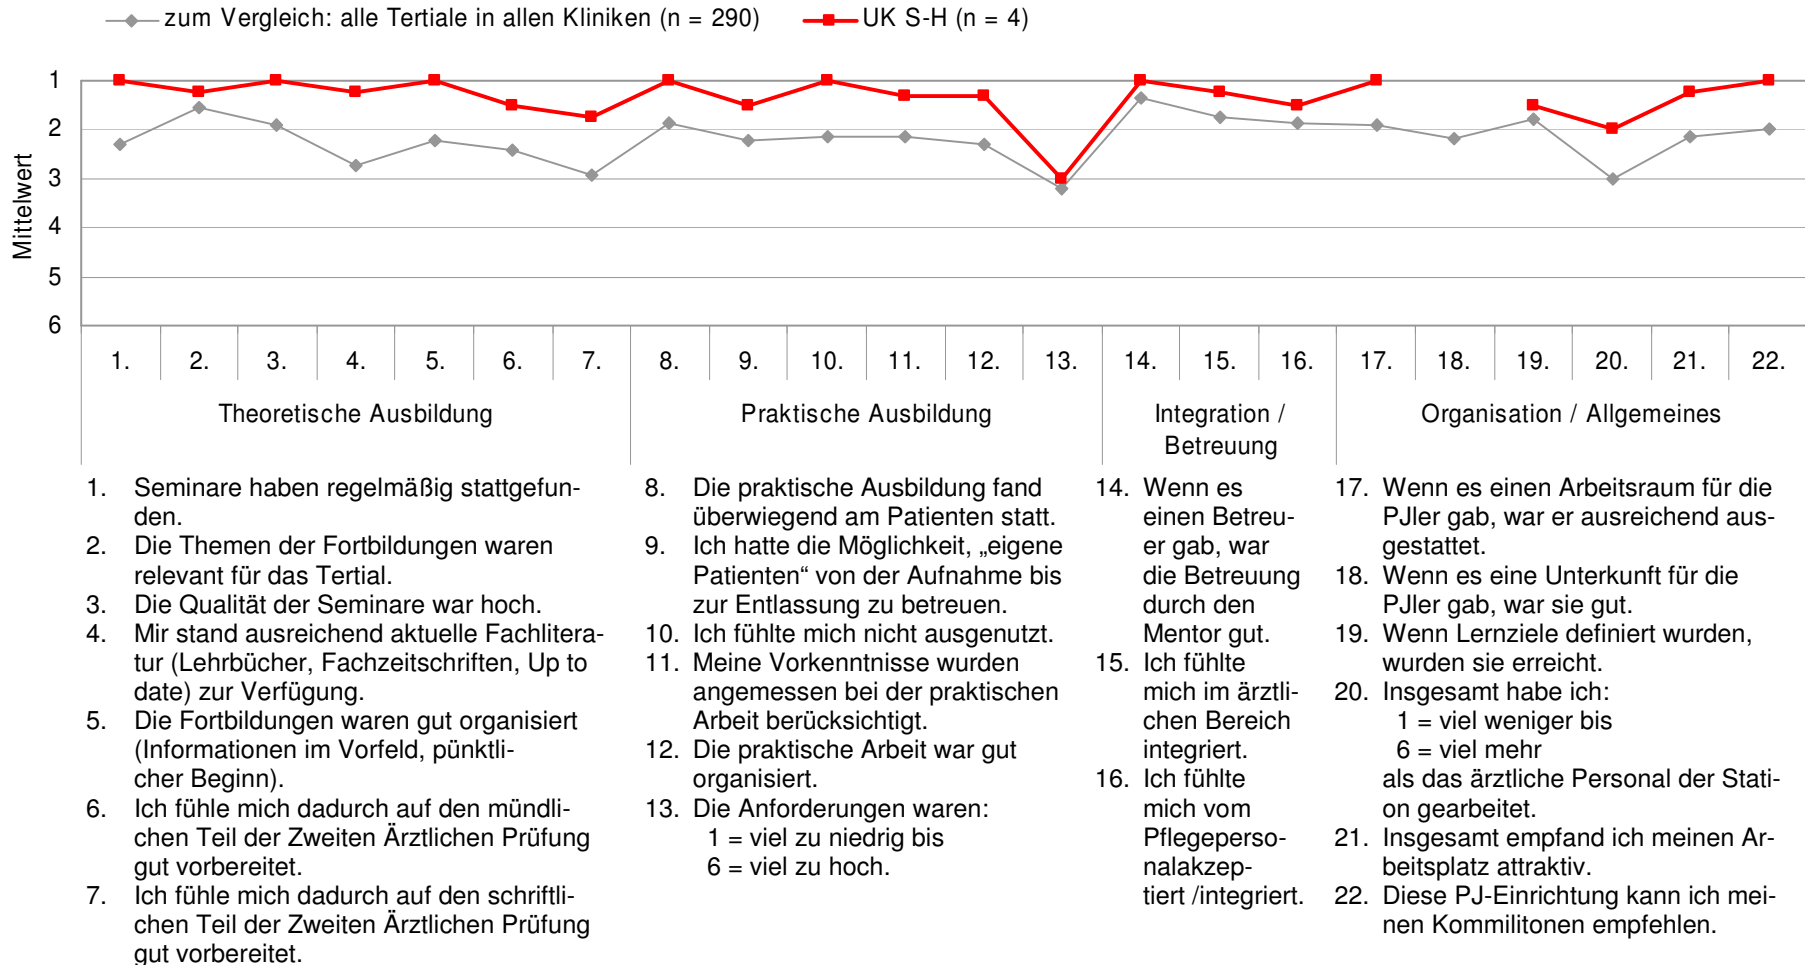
zum Vergleich: alle Tertiale in allen Kliniken (n = 290)   UK S-H (n = 4)

Mittelwert

1
2
3
4
5
6

| 1. | 2. | 3. | 4. | 5. | 6. | 7. | 8. | 9. | 10. | 11. | 12. | 13. | 14. | 15. | 16. | 17. | 18. | 19. | 20. | 21. | 22. |

Theoretische Ausbildung

Praktische Ausbildung

Integration / Betreuung

Organisation / Allgemeines

1. Seminare haben regelmäßig stattgefunden.
2. Die Themen der Fortbildungen waren relevant für das Tertial.
3. Die Qualität der Seminare war hoch.
4. Mir stand ausreichend aktuelle Fachliteratur (Lehrbücher, Fachzeitschriften, Up to date) zur Verfügung.
5. Die Fortbildungen waren gut organisiert (Informationen im Vorfeld, pünktlicher Beginn).
6. Ich fühle mich dadurch auf den mündlichen Teil der Zweiten Ärztlichen Prüfung gut vorbereitet.
7. Ich fühle mich dadurch auf den schriftlichen Teil der Zweiten Ärztlichen Prüfung gut vorbereitet.

8. Die praktische Ausbildung fand überwiegend am Patienten statt.
9. Ich hatte die Möglichkeit, „eigene Patienten“ von der Aufnahme bis zur Entlassung zu betreuen.
10. Ich fühlte mich nicht ausgenutzt.
11. Meine Vorkenntnisse wurden angemessen bei der praktischen Arbeit berücksichtigt.
12. Die praktische Arbeit war gut organisiert.
13. Die Anforderungen waren:
1 = viel zu niedrig bis
6 = viel zu hoch.

14. Wenn es einen Betreuer gab, war die Betreuung durch den Mentor gut.
15. Ich fühlte mich im ärztlichen Bereich integriert.
16. Ich fühlte mich vom Pflegepersonalakzeptiert /integriert.

17. Wenn es einen Arbeitsraum für die PJler gab, war er ausreichend ausgestattet.
18. Wenn es eine Unterkunft für die PJler gab, war sie gut.
19. Wenn Lernziele definiert wurden, wurden sie erreicht.
20. Insgesamt habe ich:
1 = viel weniger bis
6 = viel mehr
als das ärztliche Personal der Station gearbeitet.
21. Insgesamt empfand ich meinen Arbeitsplatz attraktiv.
22. Diese PJ-Einrichtung kann ich meinen Kommilitonen empfehlen.